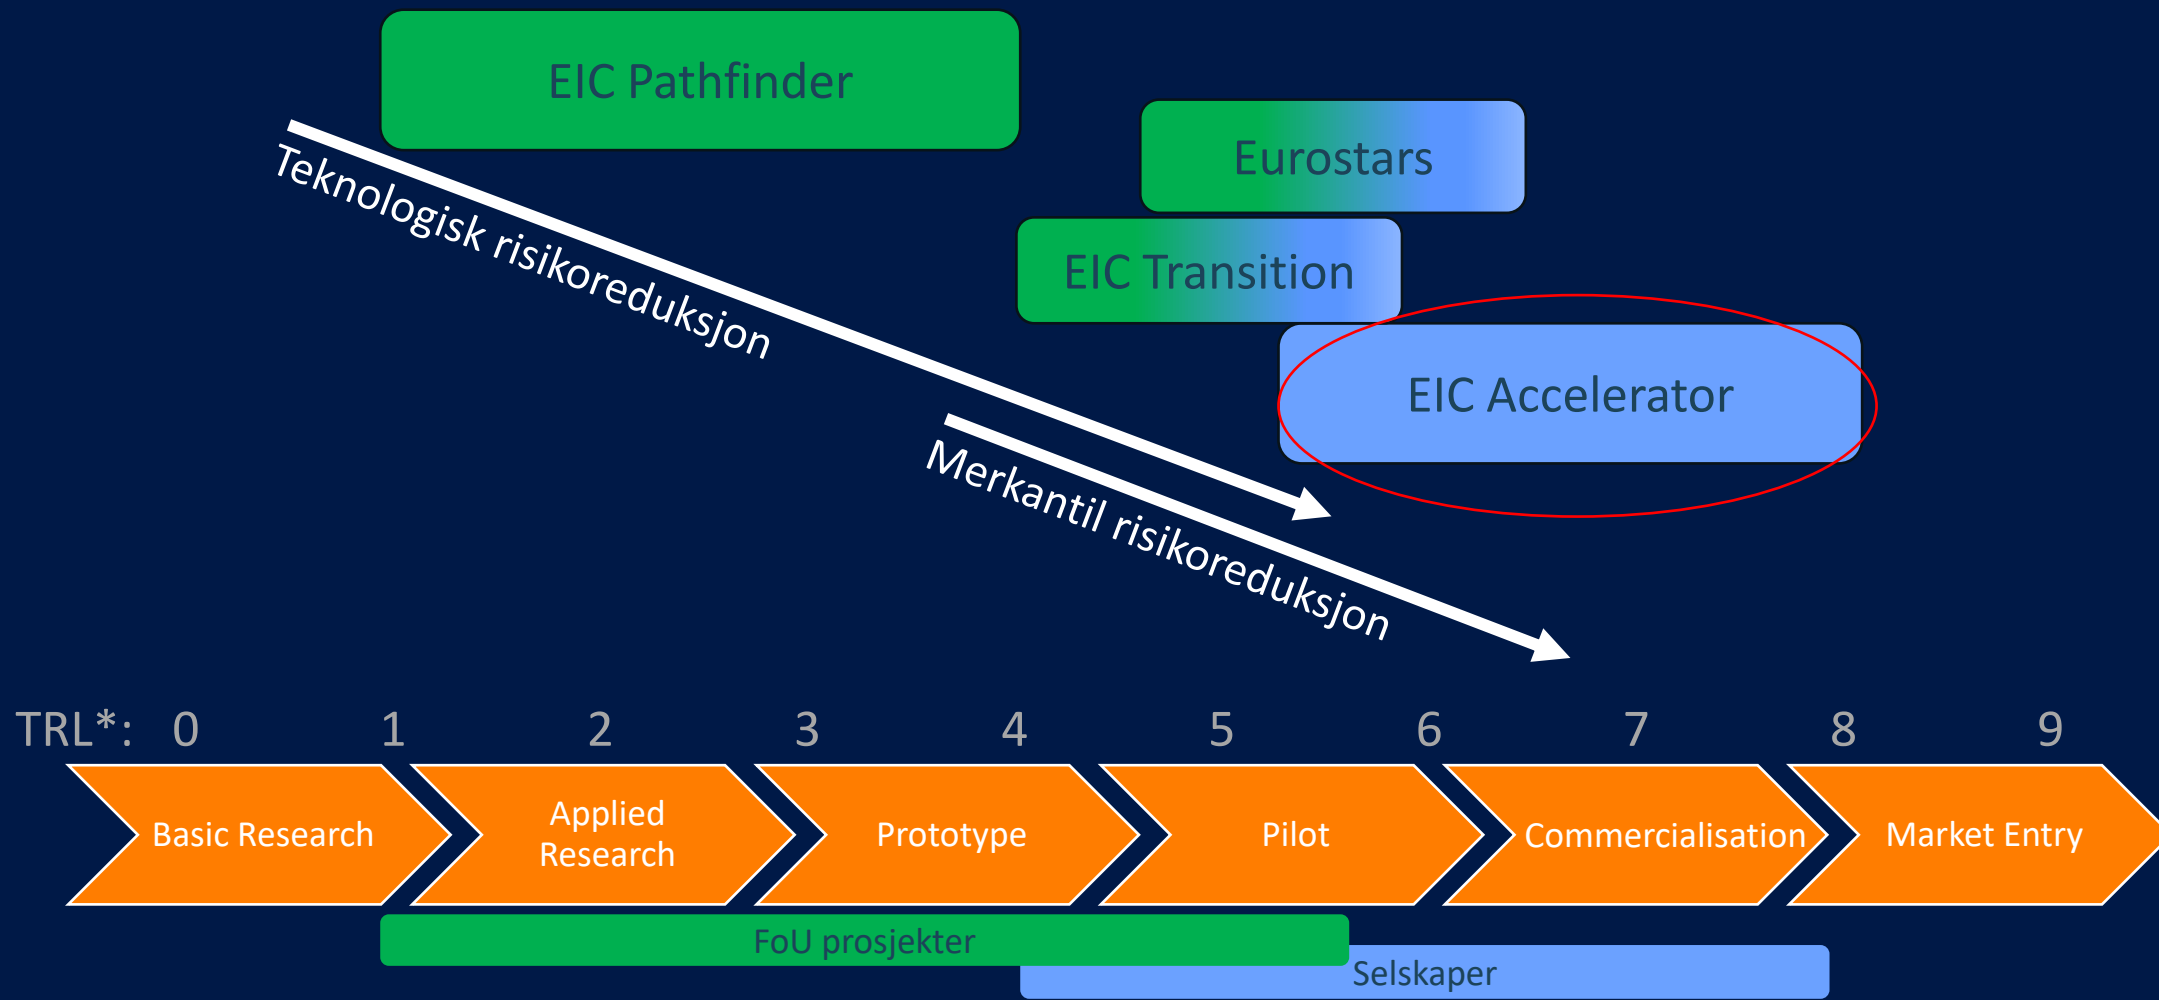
EIC Pathfinder

Eurostars

EIC Transition

EIC Accelerator

Teknologisk risikoreduksjon

Merkantil risikoreduksjon

TRL*: 0 1 2 3 4 5 6 7 8 9

Basic Research

Applied Research

Prototype

Pilot

Commercialisation

Market Entry

FoU prosjekter

Selskaper